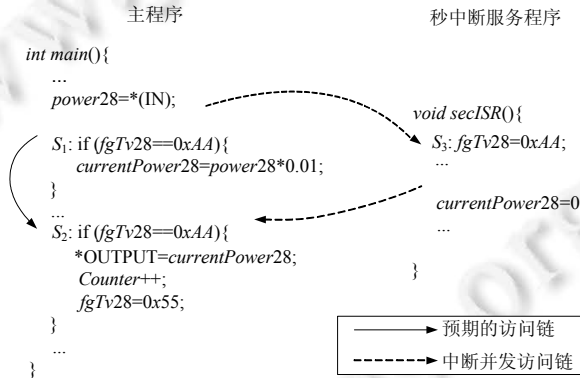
主程序

int main(){
...
power28=*(IN);

$S_1$: if (fgTv28==0xAA){
currentPower28=power28*0.01;
}
...
$S_2$: if (fgTv28==0xAA){
*OUTPUT=currentPower28;
Counter++;
fgTv28=0x55;
}
...
}

秒中断服务程序

void secISR(){
$S_3$: fgTv28=0xAA;
...

currentPower28=0
...

}

预期的访问链
中断并发访问链